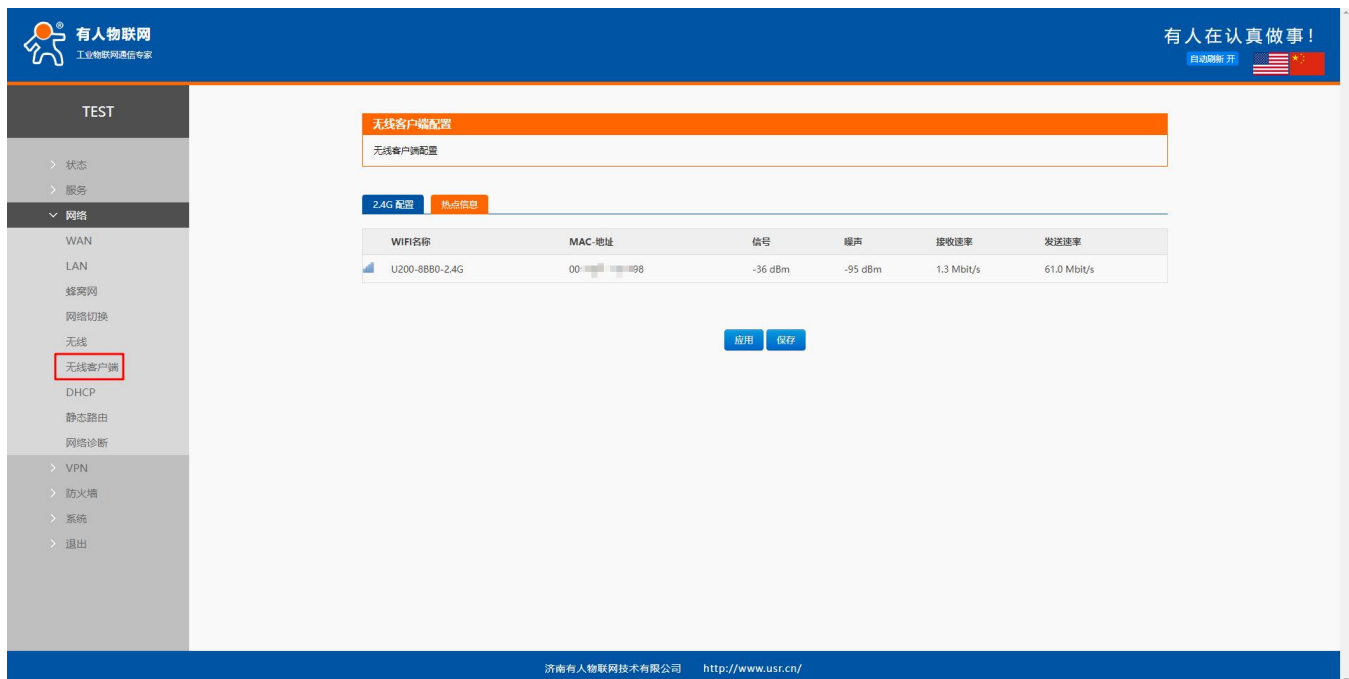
有人物联网
工业物联网通信专家

有人在认真做事!
自动刷新 开

TEST

状态
服务
网络
WAN
LAN
蜂窝网
网络切换
无线
无线客户端
DHCP
静态路由
网络诊断
VPN
防火墙
系统
退出

无线客户端配置
无线客户端配置

2.4G 配置
热点信息

| | WIFI名称 | MAC-地址 | 信号 | 噪声 | 接收速率 | 发送速率 |
|---|---|---|---|---|---|---|
| | U200-8BB0-2.4G | 00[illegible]98 | -36 dBm | -95 dBm | 1.3 Mbit/s | 61.0 Mbit/s |

应用
保存

济南有人物联网技术有限公司 http://www.usr.cn/